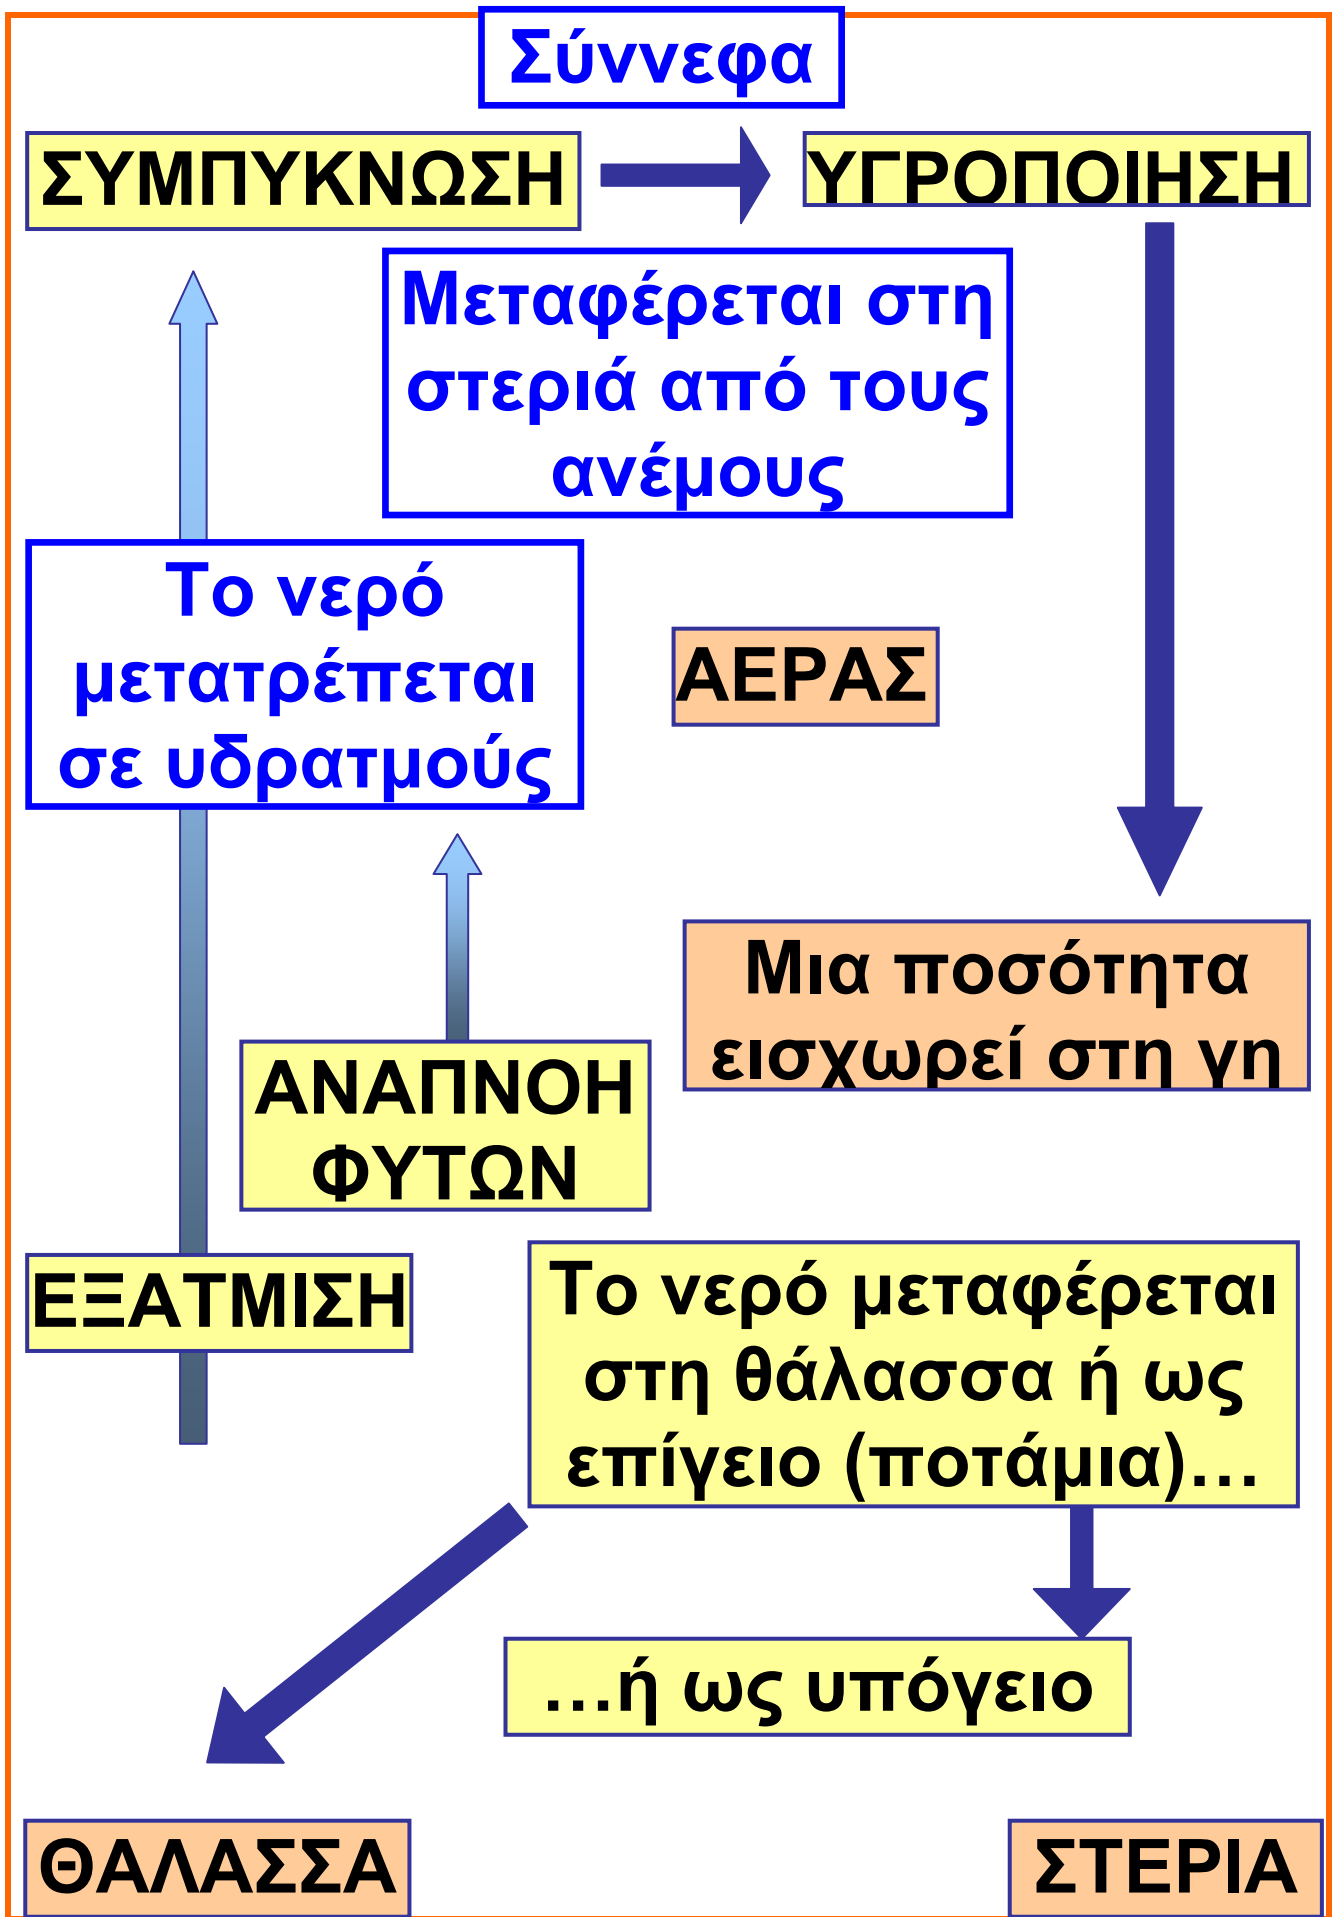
Σύννεφα

ΣΥΜΠΥΚΝΩΣΗ

ΥΓΡΟΠΟΙΗΣΗ

Μεταφέρεται στη στεριά από τους ανέμους

Το νερό μετατρέπεται σε υδρατμούς

ΑΕΡΑΣ

Μια ποσότητα εισχωρεί στη γη

ΑΝΑΠΝΟΗ ΦΥΤΩΝ

ΕΞΑΤΜΙΣΗ

Το νερό μεταφέρεται στη θάλασσα ή ως επίγειο (ποτάμια)…

…ή ως υπόγειο

ΘΑΛΑΣΣΑ

ΣΤΕΡΙΑ